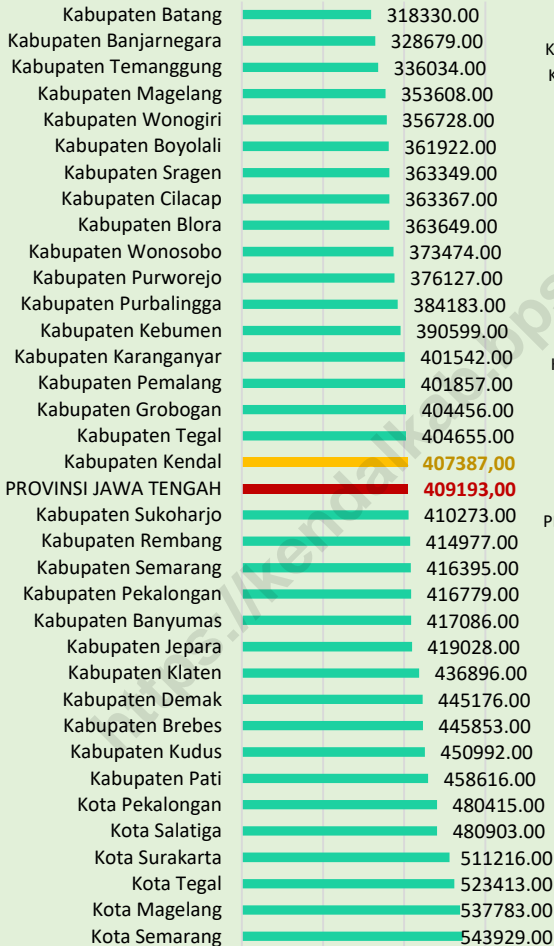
| | |
|---|---|
| Kabupaten Batang | 318330.00 |
| Kabupaten Banjarnegara | 328679.00 |
| Kabupaten Temanggung | 336034.00 |
| Kabupaten Magelang | 353608.00 |
| Kabupaten Wonogiri | 356728.00 |
| Kabupaten Boyolali | 361922.00 |
| Kabupaten Sragen | 363349.00 |
| Kabupaten Cilacap | 363367.00 |
| Kabupaten Blora | 363649.00 |
| Kabupaten Wonosobo | 373474.00 |
| Kabupaten Purworejo | 376127.00 |
| Kabupaten Purbalingga | 384183.00 |
| Kabupaten Kebumen | 390599.00 |
| Kabupaten Karanganyar | 401542.00 |
| Kabupaten Pemalang | 401857.00 |
| Kabupaten Grobogan | 404456.00 |
| Kabupaten Tegal | 404655.00 |
| Kabupaten Kendal | 407387,00 |
| PROVINSI JAWA TENGAH | 409193,00 |
| Kabupaten Sukoharjo | 410273.00 |
| Kabupaten Rembang | 414977.00 |
| Kabupaten Semarang | 416395.00 |
| Kabupaten Pekalongan | 416779.00 |
| Kabupaten Banyumas | 417086.00 |
| Kabupaten Jepara | 419028.00 |
| Kabupaten Klaten | 436896.00 |
| Kabupaten Demak | 445176.00 |
| Kabupaten Brebes | 445853.00 |
| Kabupaten Kudus | 450992.00 |
| Kabupaten Pati | 458616.00 |
| Kota Pekalongan | 480415.00 |
| Kota Salatiga | 480903.00 |
| Kota Surakarta | 511216.00 |
| Kota Tegal | 523413.00 |
| Kota Magelang | 537783.00 |
| Kota Semarang | 543929.00 |

https://kendalkab.bps